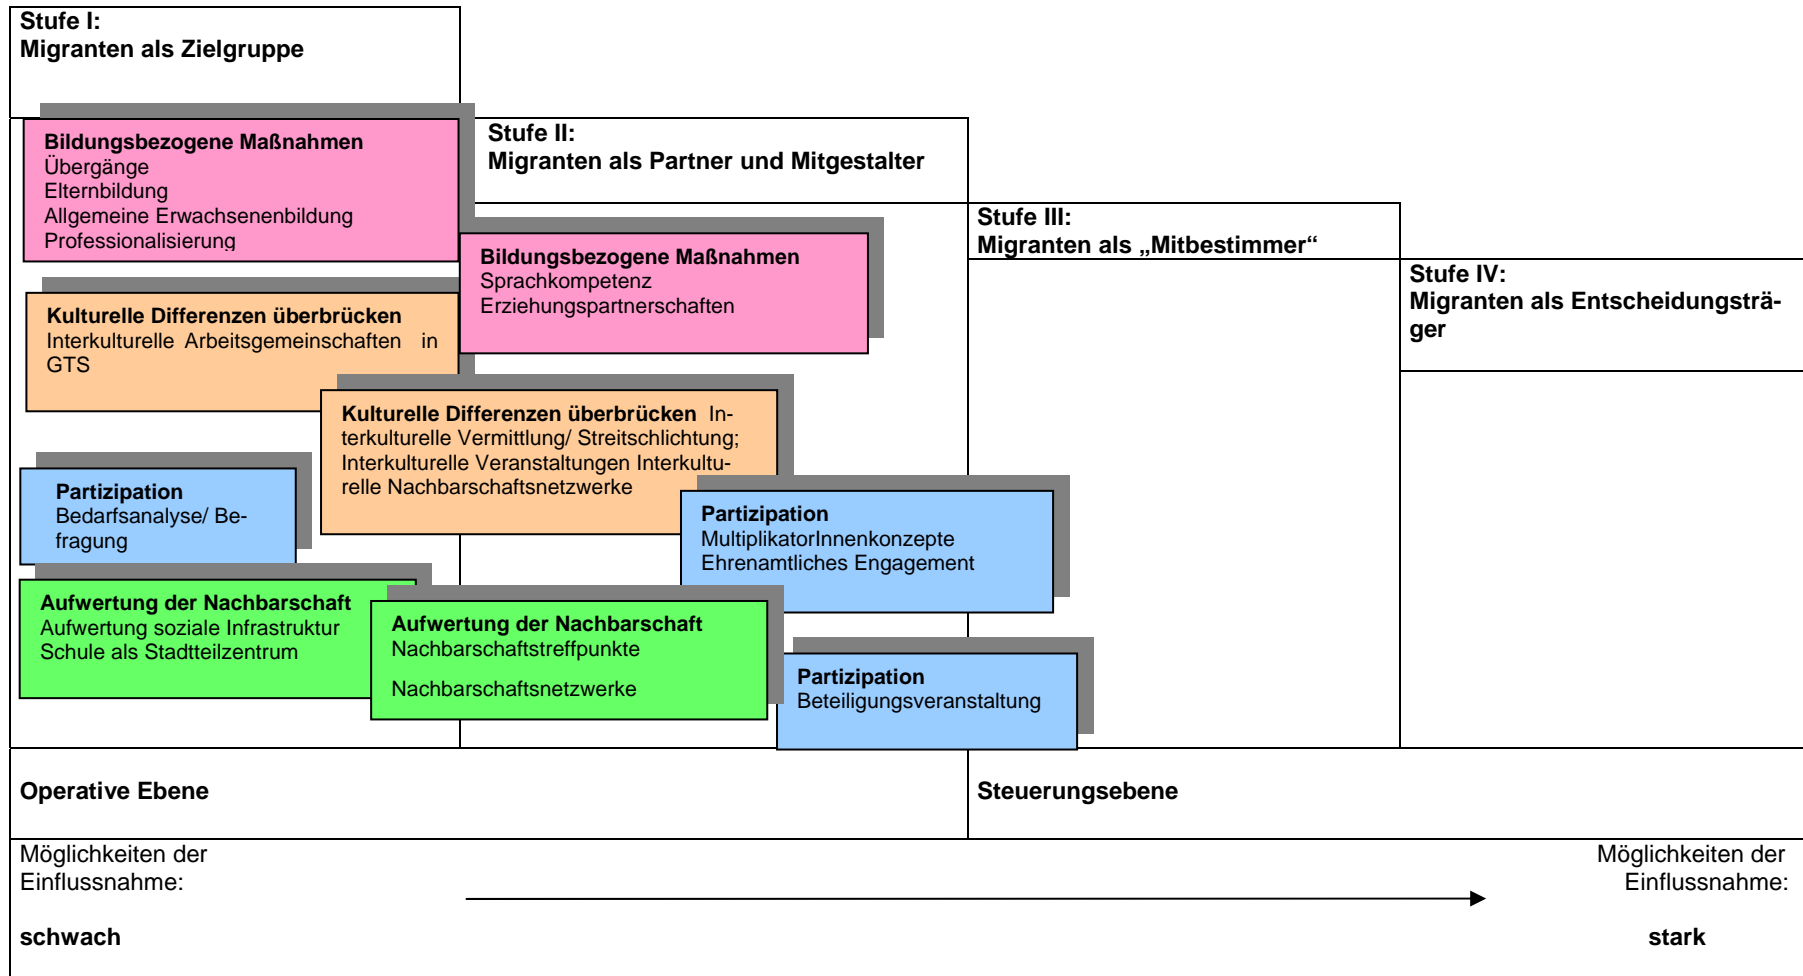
Stufe I:
Migranten als Zielgruppe

Bildungsbezogene Maßnahmen
Übergänge
Elternbildung
Allgemeine Erwachsenenbildung
Professionalisierung

Kulturelle Differenzen überbrücken
Interkulturelle Arbeitsgemeinschaften in GTS

Partizipation
Bedarfsanalyse/ Befragung

Aufwertung der Nachbarschaft
Aufwertung soziale Infrastruktur
Schule als Stadtteilzentrum

Stufe II:
Migranten als Partner und Mitgestalter

Bildungsbezogene Maßnahmen
Sprachkompetenz
Erziehungspartnerschaften

Kulturelle Differenzen überbrücken Interkulturelle Vermittlung/ Streitschlichtung; Interkulturelle Veranstaltungen Interkulturelle Nachbarschaftsnetzwerke

Aufwertung der Nachbarschaft
Nachbarschaftstreffpunkte

Nachbarschaftsnetzwerke

Partizipation
MultiplikatorInnenkonzepte
Ehrenamtliches Engagement

Partizipation
Beteiligungsveranstaltung

Stufe III:
Migranten als „Mitbestimmer“

Stufe IV:
Migranten als Entscheidungsträger

Operative Ebene

Steuerungsebene

Möglichkeiten der Einflussnahme:

schwach

Möglichkeiten der Einflussnahme:

stark